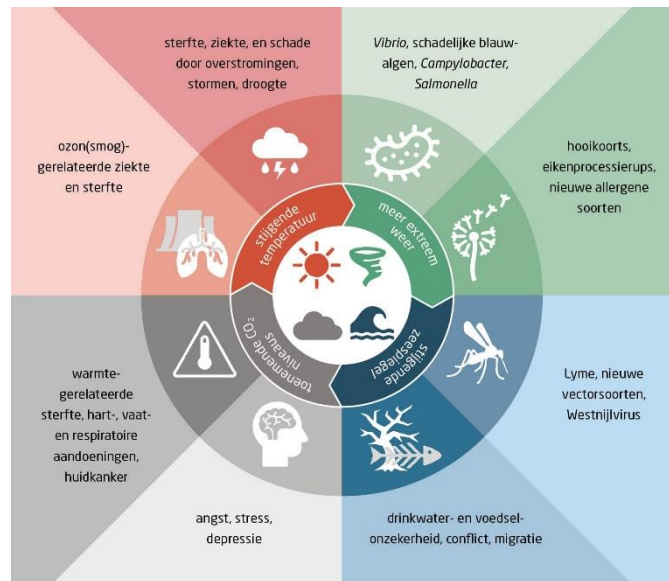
sterfte, ziekte, en schade door overstromingen, stormen, droogte

Vibrio, schadelijke blauwalgen, Campylobacter, Salmonella

ozon(smog)-gerelateerde ziekte en sterfte

hooikoorts, eikenprocessierups, nieuwe allergene soorten

stijgende temperatuur

meer extreem weer

toenemende $CO_2$ niveaus

stijgende zeespiegel

warmte-gerelateerde sterfte, hart-, vaat- en respiratoire aandoeningen, huidkanker

Lyme, nieuwe vectorsoorten, Westnijlvirus

angst, stress, depressie

drinkwater- en voedselonzekerheid, conflict, migratie